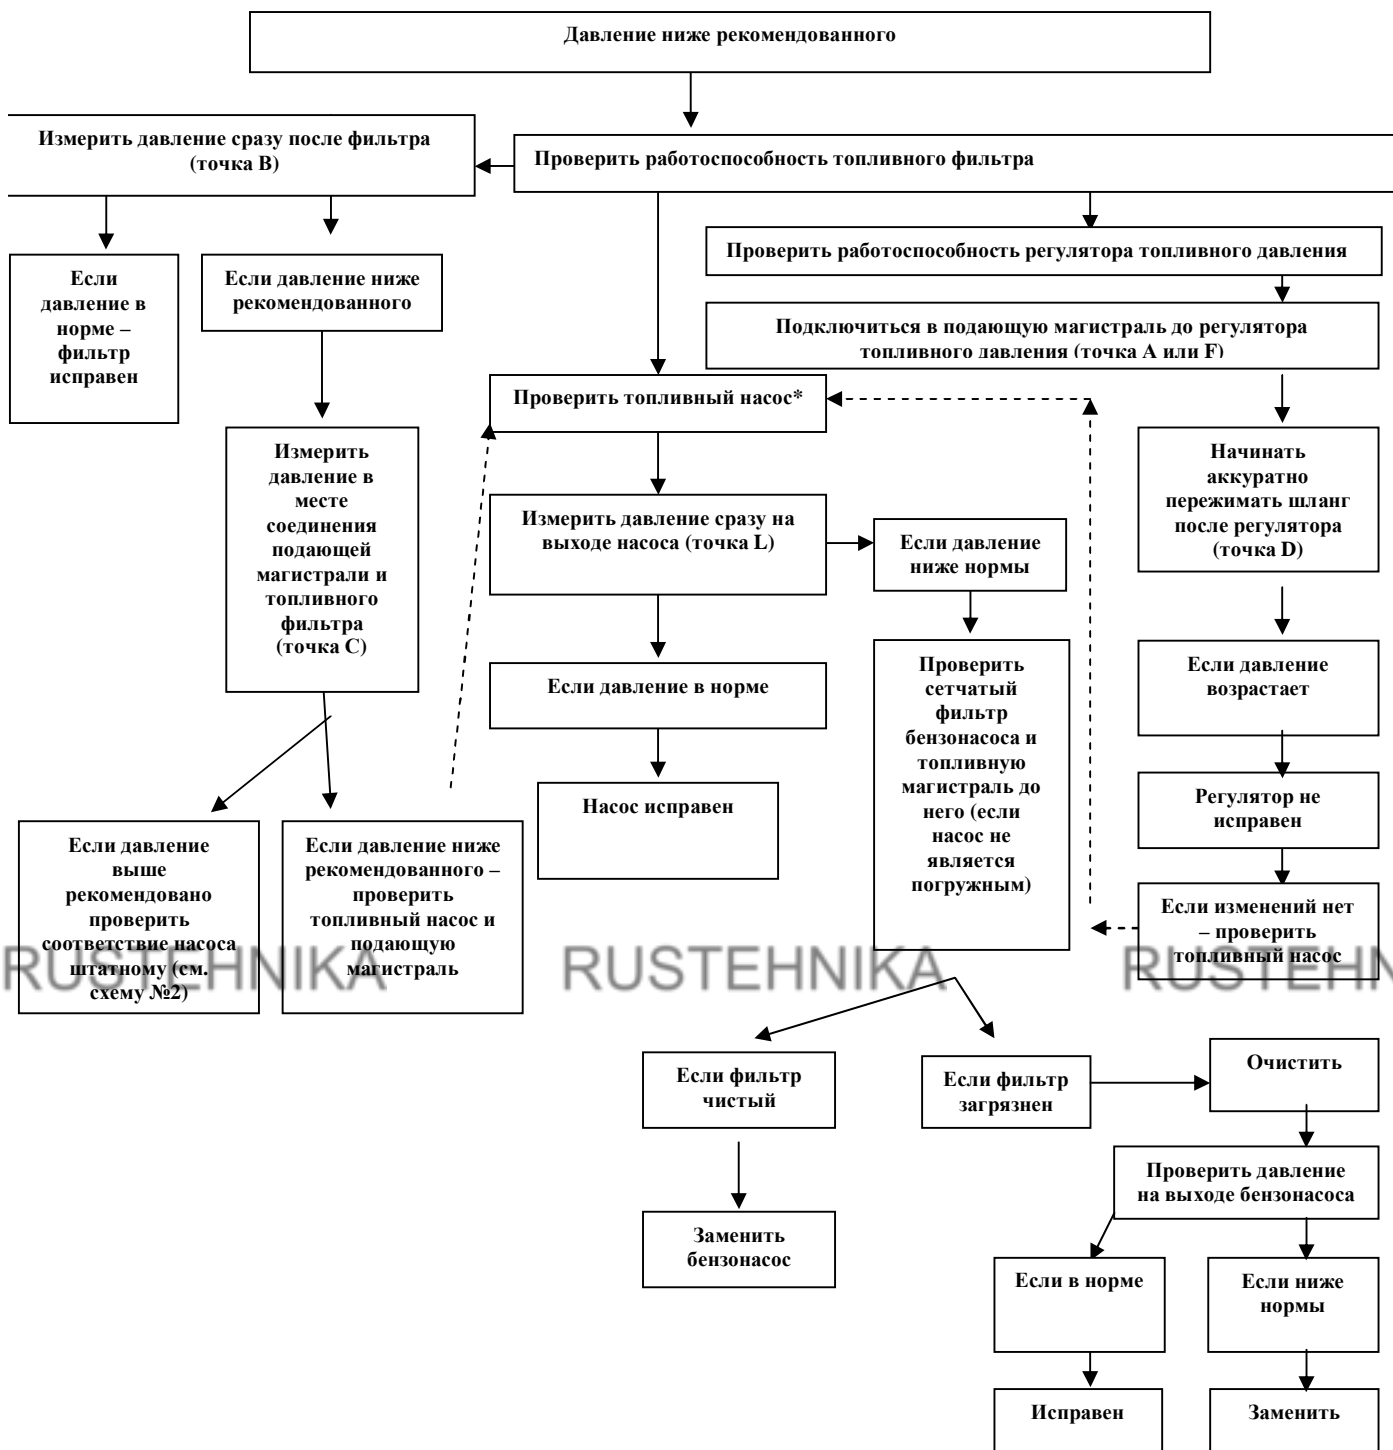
Давление ниже рекомендованного

Измерить давление сразу после фильтра (точка B)

Проверить работоспособность топливного фильтра

Проверить работоспособность регулятора топливного давления

Подключиться в подающую магистраль до регулятора топливного давления (точка A или F)

Если давление в норме – фильтр исправен

Если давление ниже рекомендованного

Измерить давление в месте соединения подающей магистрали и топливного фильтра (точка C)

Проверить топливный насос*

Измерить давление сразу на выходе насоса (точка L)

Если давление ниже нормы

Начинать аккуратно пережимать шланг после регулятора (точка D)

Если давление в норме

Насос исправен

Проверить сетчатый фильтр бензонасоса и топливную магистраль до него (если насос не является погружным)

Если давление возрастает

Регулятор не исправен

Если изменений нет – проверить топливный насос

Если давление выше рекомендовано проверить соответствие насоса штатному (см. схему №2)

Если давление ниже рекомендованного – проверить топливный насос и подающую магистраль

RUSTEHNIKA RUSTEHNIKA RUSTEHN

Если фильтр чистый

Если фильтр загрязнен

Очистить

Заменить бензонасос

Проверить давление на выходе бензонасоса

Если в норме

Если ниже нормы

Исправен

Заменить